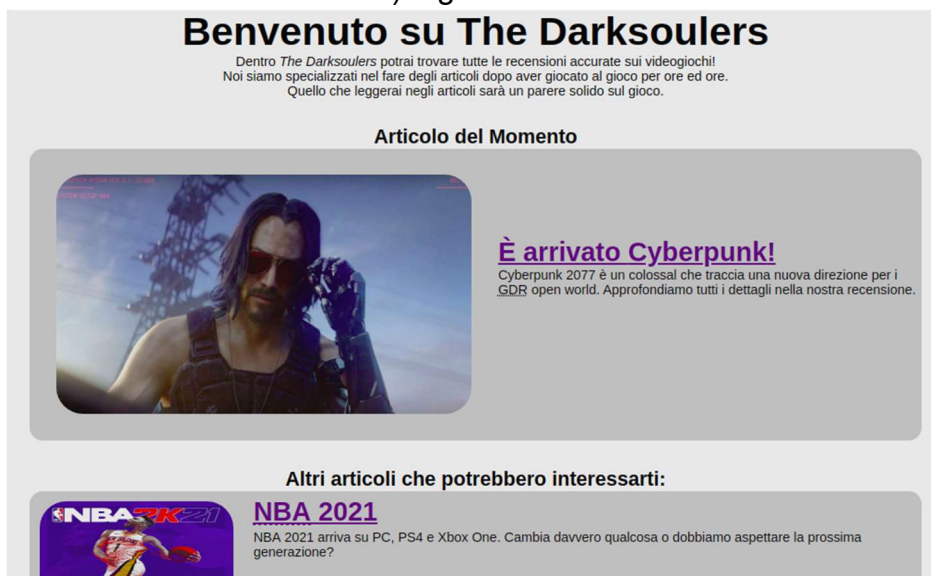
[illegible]

# Benvenuto su The Darksoulers

Dentro *The Darksoulers* potrai trovare tutte le recensioni accurate sui videogiochi!
Noi siamo specializzati nel fare degli articoli dopo aver giocato al gioco per ore ed ore.
Quello che leggerai negli articoli sarà un parere solido sul gioco.

Articolo del Momento

È arrivato Cyberpunk!

Cyberpunk 2077 è un colossal che traccia una nuova direzione per i GDR open world. Approfondiamo tutti i dettagli nella nostra recensione.

Altri articoli che potrebbero interessarti:

NBA 2K21

NBA 2021

NBA 2021 arriva su PC, PS4 e Xbox One. Cambia davvero qualcosa o dobbiamo aspettare la prossima generazione?